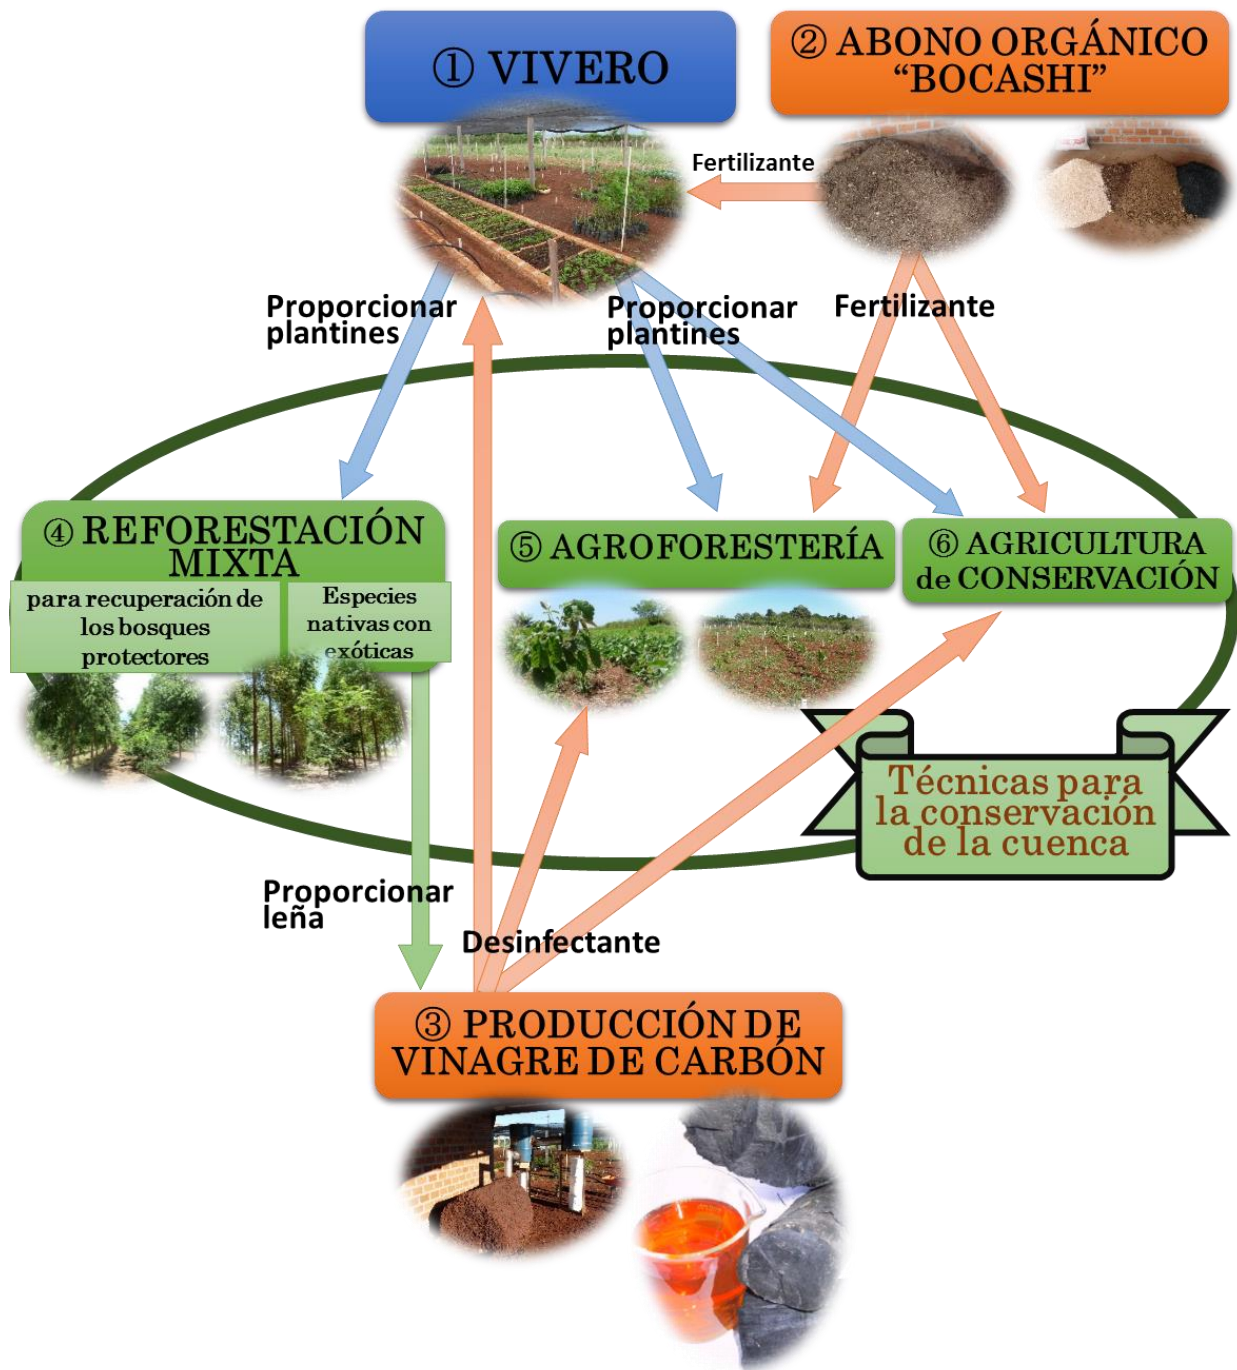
① VIVERO

② ABONO ORGÁNICO "BOCASHI"

Fertilizante

Proporcionar plantines

Proporcionar plantines

Fertilizante

④ REFORESTACIÓN MIXTA

para recuperación de los bosques protectores

Especies nativas con exóticas

⑤ AGROFORESTERÍA

⑥ AGRICULTURA de CONSERVACIÓN

Técnicas para la conservación de la cuenca

Proporcionar leña

Desinfectante

③ PRODUCCIÓN DE VINAGRE DE CARBÓN